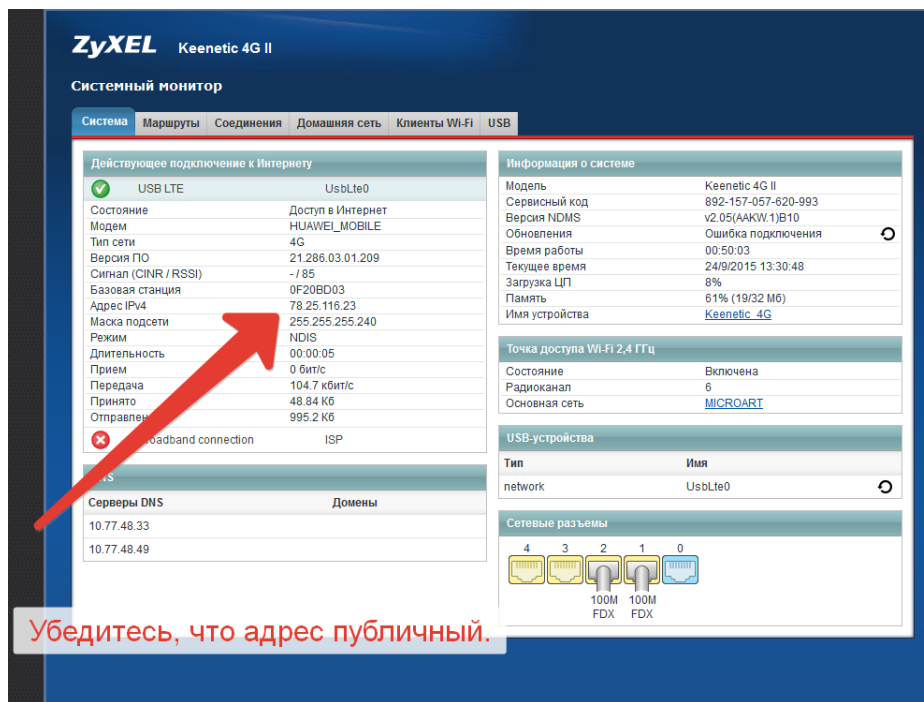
ZyXEL Keenetic 4G II

Системный монитор

Система | Маршруты | Соединения | Домашняя сеть | Клиенты Wi-Fi | USB

Действующее подключение к Интернету

| | |
|---|---|
| USB LTE | UsbLte0 |
| Состояние | Доступ в Интернет |
| Модем | HUAWEI_MOBILE |
| Тип сети | 4G |
| Версия ПО | 21.286.03.01.209 |
| Сигнал (CINR / RSSI) | - / 85 |
| Базовая станция | 0F20BD03 |
| Адрес IPv4 | 78.25.116.23 |
| Маска подсети | 255.255.255.240 |
| Режим | NDIS |
| Длительность | 00:00:05 |
| Прием | 0 бит/с |
| Передача | 104.7 кбит/с |
| Принято | 48.84 Кб |
| Отправлен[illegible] | 995.2 Кб |
| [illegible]oadband connection | ISP |

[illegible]S

| Серверы DNS | Домены |
|---|---|
| 10.77.48.33 | |
| 10.77.48.49 | |

Информация о системе

| | |
|---|---|
| Модель | Keenetic 4G II |
| Сервисный код | 892-157-057-620-993 |
| Версия NDMS | v2.05(AAKW.1)B10 |
| Обновления | Ошибка подключения |
| Время работы | 00:50:03 |
| Текущее время | 24/9/2015 13:30:48 |
| Загрузка ЦП | 8% |
| Память | 61% (19/32 Мб) |
| Имя устройства | Keenetic_4G |

Точка доступа Wi-Fi 2,4 ГГц

| | |
|---|---|
| Состояние | Включена |
| Радиоканал | 6 |
| Основная сеть | MICROART |

USB-устройства

| Тип | Имя |
|---|---|
| network | UsbLte0 |

Сетевые разъемы

4 3 2 1 0

100M FDX 100M FDX

Убедитесь, что адрес публичный.